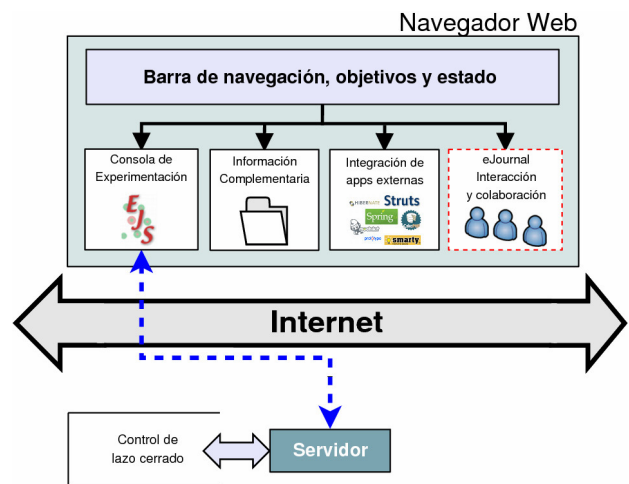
Navegador Web

Barra de navegación, objetivos y estado

Consola de Experimentación

EJS

Información Complementaria

Integración de apps externas

Struts

Spring

smarty

eJournal Interacción y colaboración

Internet

Control de lazo cerrado

Servidor